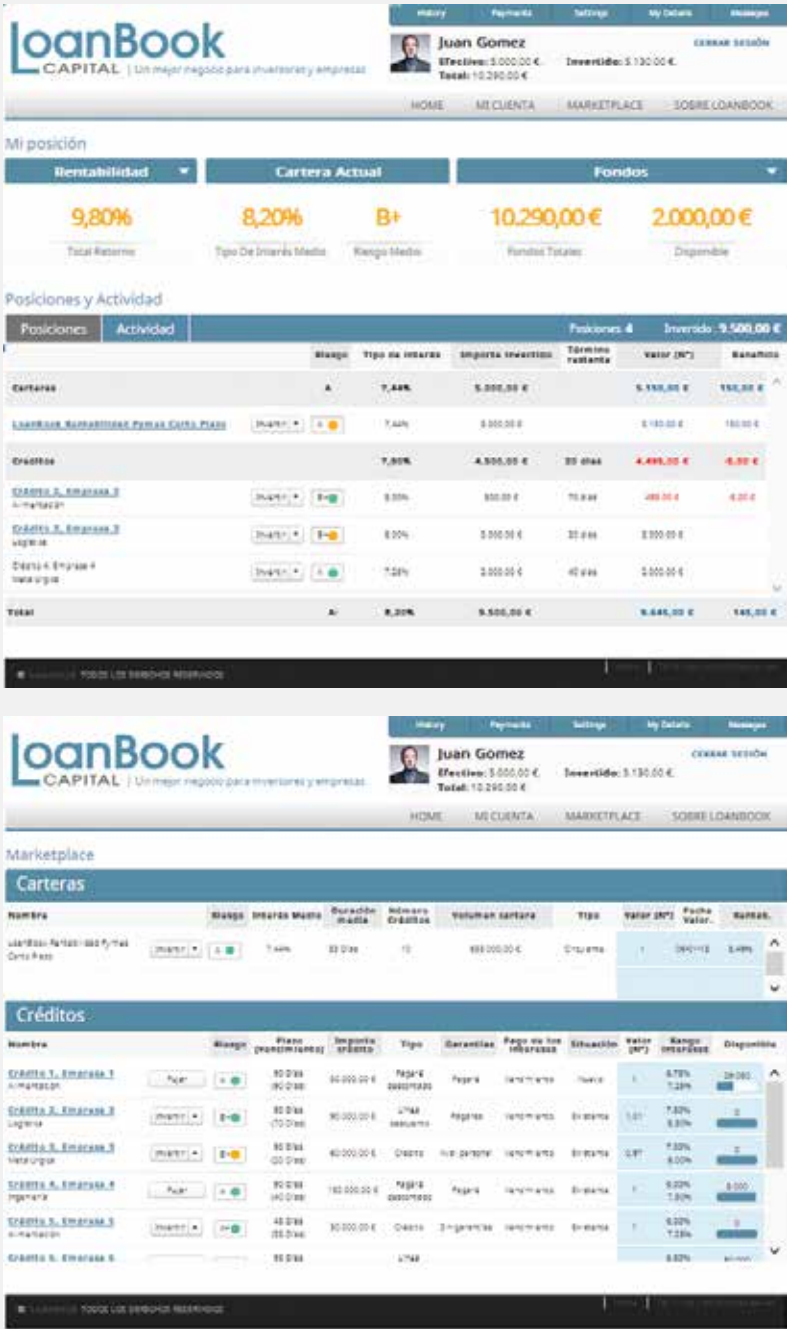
LoanBook CAPITAL | Un mejor negocio para inversores y empresas

History | Payments | Settings | My Details | Mensajes

Juan Gomez
Efectivo: 5.000,00 €. Invertido: 5.130,00 €.
Total: 10.290,00 €
CERRAR SESIÓN

HOME | MI CUENTA | MARKETPLACE | SOBRE LOANBOOK

Mi posición

Rentabilidad | Cartera Actual | Fondos

9,80% Total Retorno
8,20% Tipo De Interés Medio
B+ Riesgo Medio
10.290,00 € Fondos Totales
2.000,00 € Disponible

Posiciones y Actividad

Posiciones | Actividad | Posiciones 4 | Invertido 9.500,00 €

| | | Riesgo | Tipo de interés | Importe invertido | Término restante | Valor (N°) | Beneficio |
|---|---|---|---|---|---|---|---|
| Carteras | | A | 7,44% | 5.000,00 € | | 5.150,00 € | 150,00 € |
| LoanBook Rentabilidad Pymes Corto Plazo | Invertir | A | 7,44% | 5.000,00 € | | 5.150,00 € | 150,00 € |
| Créditos | | | 7,90% | 4.500,00 € | 20 días | 4.495,00 € | -5,00 € |
| Crédito 2, Empresa 2 Alimentación | Invertir | B | 8,00% | 500,00 € | 70 días | 495,00 € | -5,00 € |
| Crédito 3, Empresa 3 Logística | Invertir | B | 8,00% | 2.000,00 € | 20 días | 2.000,00 € | |
| Crédito 4, Empresa 4 Metalúrgica | Invertir | A | 7,50% | 2.000,00 € | 40 días | 2.000,00 € | |
| Total | | A- | 8,20% | 9.500,00 € | | 9.645,00 € | 145,00 € |

TODOS LOS DERECHOS RESERVADOS

LoanBook CAPITAL | Un mejor negocio para inversores y empresas

History | Payments | Settings | My Details | Mensajes

Juan Gomez
Efectivo: 5.000,00 €. Invertido: 5.130,00 €.
Total: 10.290,00 €
CERRAR SESIÓN

HOME | MI CUENTA | MARKETPLACE | SOBRE LOANBOOK

Marketplace

Carteras

| Nombre | | Riesgo | Interés Medio | Duración media | Número Créditos | Volumen cartera | Tipo | Valor (N°) | Fecha Valor. | Rentab. |
|---|---|---|---|---|---|---|---|---|---|---|
| LoanBook Rentabilidad Pymes Corto Plazo | Invertir | A | 7,44% | 83 Días | 10 | 650.000,00 € | Cinco años | 1 | 09/01/15 | 8,49% |

Créditos

| Nombre | | Riesgo | Plazo (vencimiento) | Importe crédito | Tipo | Garantías | Pago de los intereses | Situación | Valor (N°) | Rango intereses | Disponible |
|---|---|---|---|---|---|---|---|---|---|---|---|
| Crédito 1, Empresa 1 Alimentación | Pujar | A | 90 Días (90 Días) | 50.000,00 € | Pagaré descontado | Pagaré | Vencimiento | Nuevo | 1 | 6,75% 7,25% | 29.000 |
| Crédito 2, Empresa 2 Logística | Invertir | B | 60 Días (70 Días) | 90.000,00 € | Línea descuento | Pagarés | Vencimiento | En tiempo | 1,01 | 7,50% 8,50% | 0 |
| Crédito 3, Empresa 3 Metalúrgica | Invertir | B | 90 Días (20 Días) | 60.000,00 € | Crédito | Aval personal | Vencimiento | En tiempo | 0,97 | 7,50% 8,00% | 0 |
| Crédito 4, Empresa 4 Ingeniería | Pujar | A | 90 Días (40 Días) | 150.000,00 € | Pagaré descontado | Pagaré | Vencimiento | En tiempo | 1 | 6,00% 7,50% | 8.000 |
| Crédito 5, Empresa 5 Alimentación | Invertir | A+ | 45 Días (55 Días) | 30.000,00 € | Crédito | Sin garantías | Vencimiento | En tiempo | 1 | 6,00% 7,25% | 0 |
| Crédito 6, Empresa 6 | | | 90 Días | | Línea | | | | | 8,50% | |

TODOS LOS DERECHOS RESERVADOS